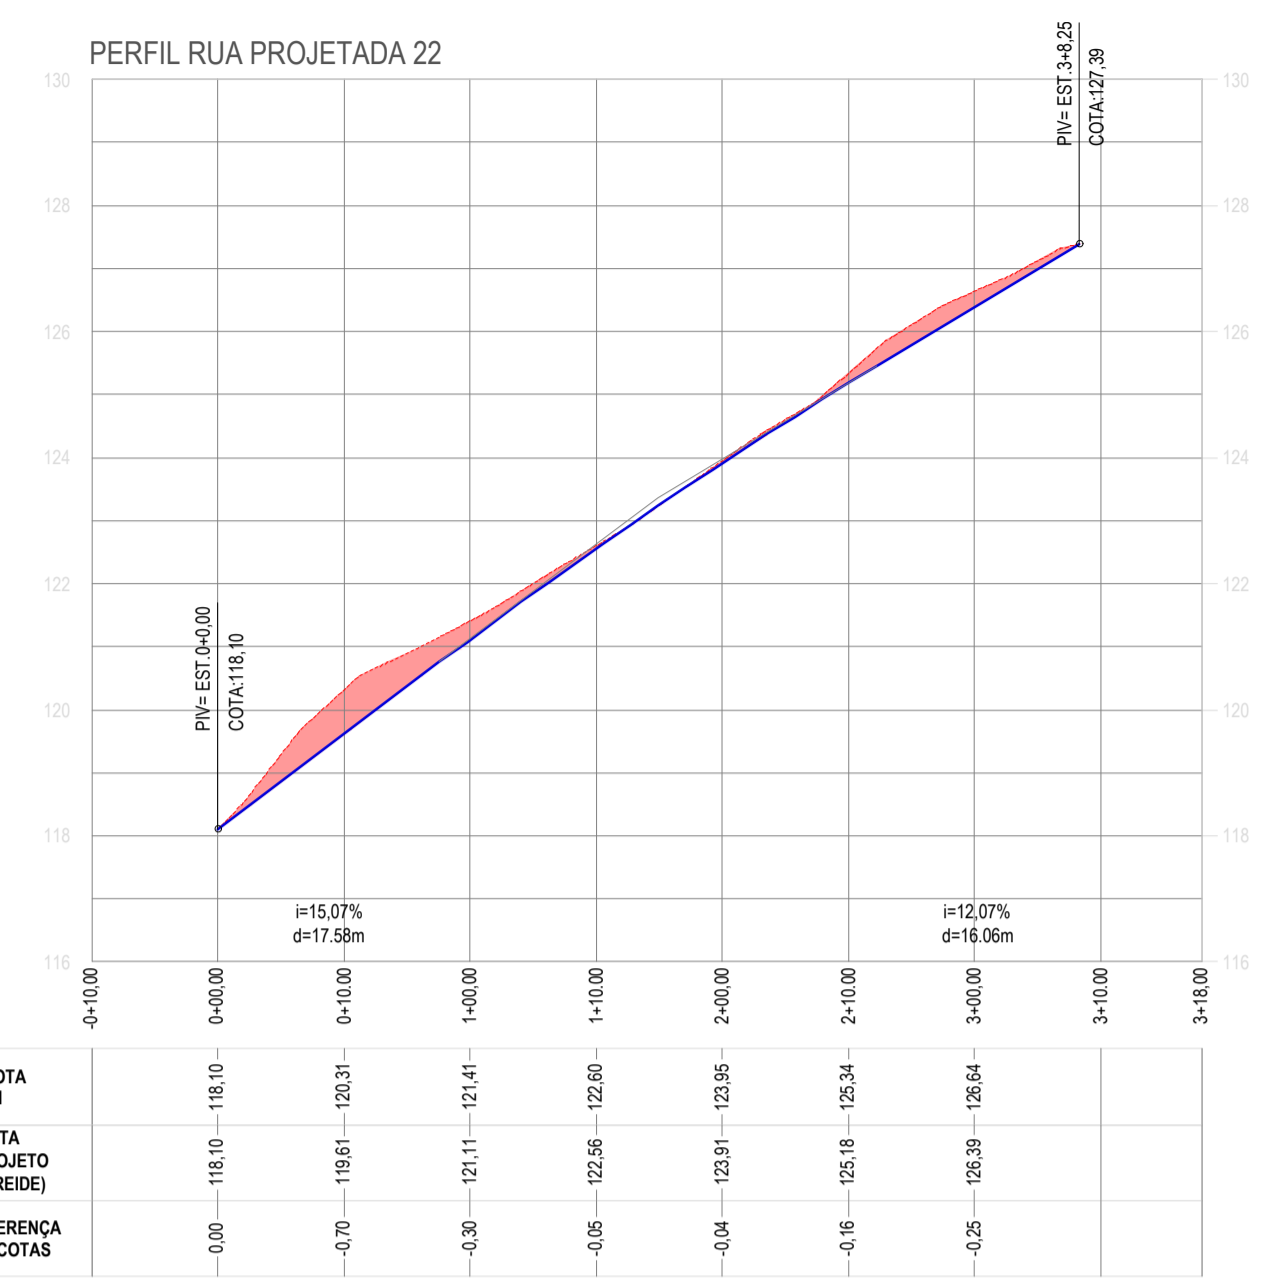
PERFIL RUA PROJETADA 22

PIV= EST.3+8,25
COTA:127,39

130 130
128 128
126 126
124 124
122 122
120 120
118 118
116 116

PIV= EST.0+0,00
COTA:118,10

i=15,07%
d=17.58m

i=12,07%
d=16.06m

-0+10,00
0+00,00
0+10,00
1+00,00
1+10,00
2+00,00
2+10,00
3+00,00
3+10,00
3+18,00

| OTA | 118,10 | 120,31 | 121,41 | 122,60 | 123,95 | 125,34 | 126,64 | |
|---|---|---|---|---|---|---|---|---|
| TA OJETO REIDE) | 118,10 | 119,61 | 121,11 | 122,56 | 123,91 | 125,18 | 126,39 | |
| ERENÇA COTAS | 0,00 | -0,70 | -0,30 | -0,05 | -0,04 | -0,16 | -0,25 | |